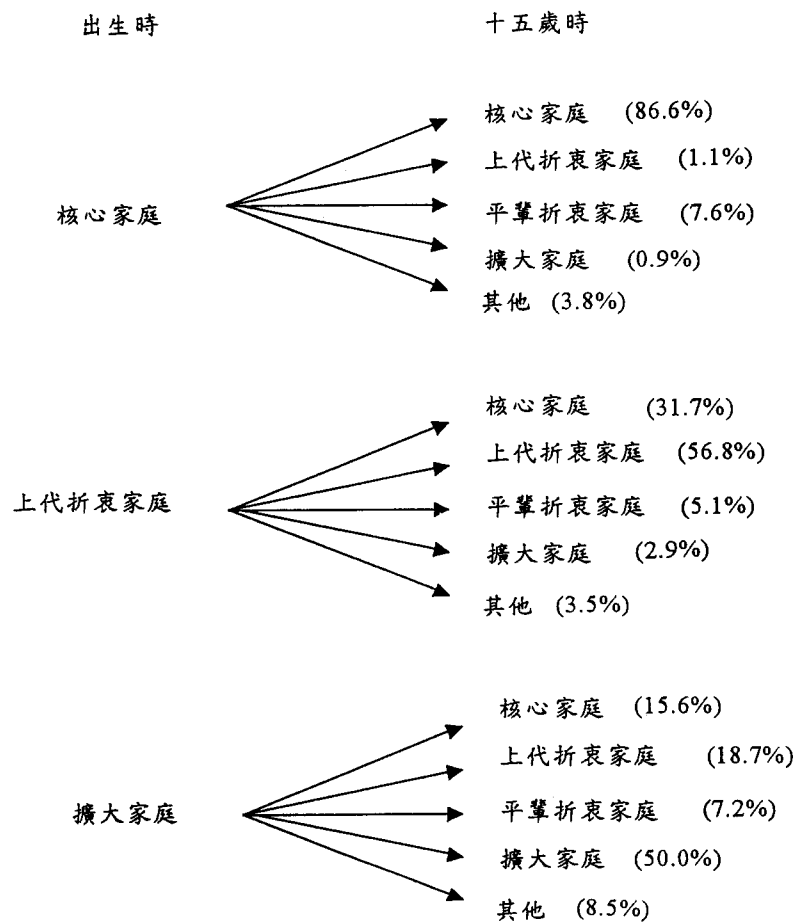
出生時

十五歲時

核心家庭

核心家庭 (86.6%)
上代折衷家庭 (1.1%)
平輩折衷家庭 (7.6%)
擴大家庭 (0.9%)
其他 (3.8%)

上代折衷家庭

核心家庭 (31.7%)
上代折衷家庭 (56.8%)
平輩折衷家庭 (5.1%)
擴大家庭 (2.9%)
其他 (3.5%)

擴大家庭

核心家庭 (15.6%)
上代折衷家庭 (18.7%)
平輩折衷家庭 (7.2%)
擴大家庭 (50.0%)
其他 (8.5%)